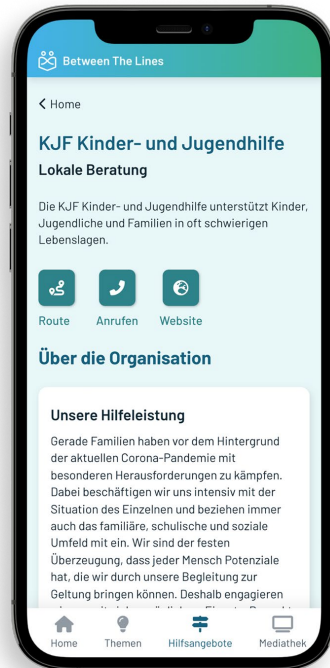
Between The Lines

< Home

KJF Kinder- und Jugendhilfe

Lokale Beratung

Die KJF Kinder- und Jugendhilfe unterstützt Kinder, Jugendliche und Familien in oft schwierigen Lebenslagen.

Route Anrufen Website

Über die Organisation

Unsere Hilfeleistung

Gerade Familien haben vor dem Hintergrund der aktuellen Corona-Pandemie mit besonderen Herausforderungen zu kämpfen. Dabei beschäftigen wir uns intensiv mit der Situation des Einzelnen und beziehen immer auch das familiäre, schulische und soziale Umfeld mit ein. Wir sind der festen Überzeugung, dass jeder Mensch Potenziale hat, die wir durch unsere Begleitung zur Geltung bringen können. Deshalb engagieren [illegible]

Home Themen Hilfsangebote Mediathek